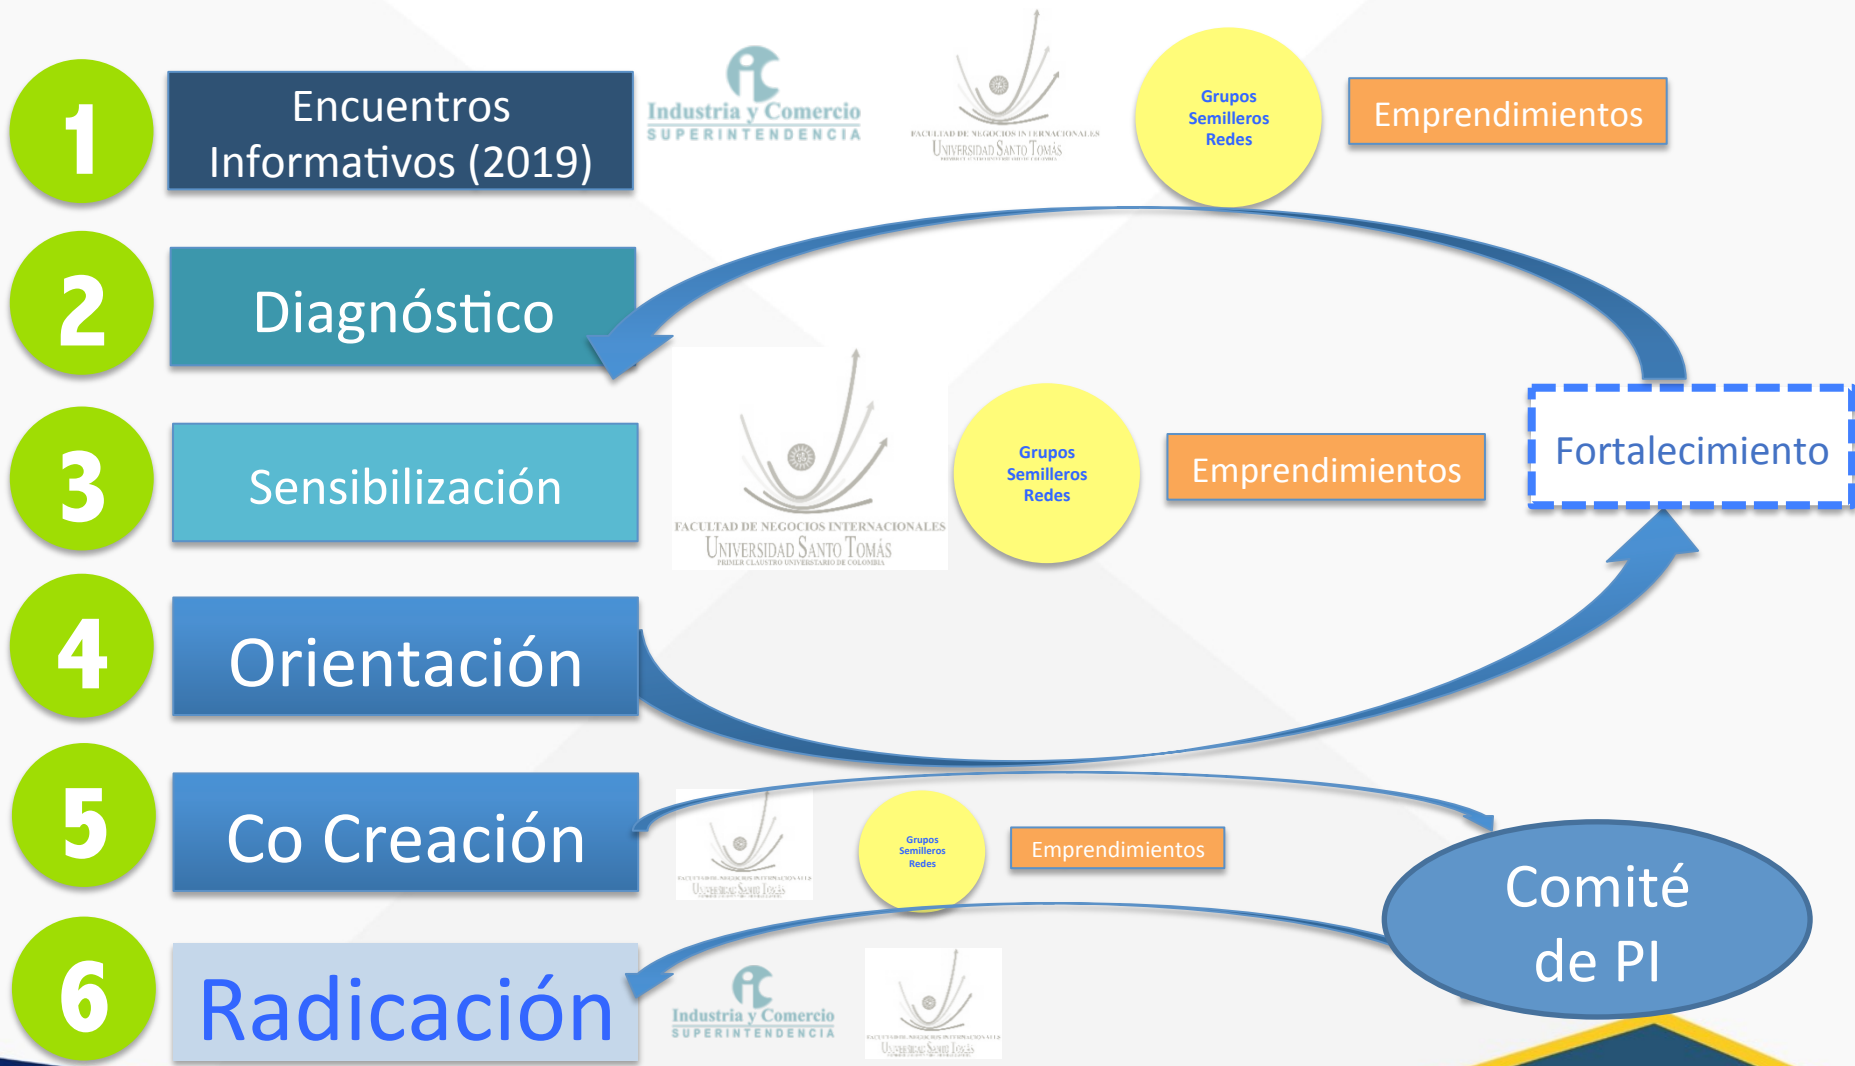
1

Encuentros Informativos (2019)

Industria y Comercio
SUPERINTENDENCIA

FACULTAD DE NEGOCIOS INTERNACIONALES
UNIVERSIDAD SANTO TOMÁS

Grupos
Semilleros
Redes

Emprendimientos

2

Diagnóstico

3

Sensibilización

FACULTAD DE NEGOCIOS INTERNACIONALES
UNIVERSIDAD SANTO TOMÁS
PRIMER CLAUSTRO UNIVERSITARIO DE COLOMBIA

Grupos
Semilleros
Redes

Emprendimientos

Fortalecimiento

4

Orientación

5

Co Creación

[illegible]

Grupos
Semilleros
Redes

Emprendimientos

Comité de PI

6

Radicación

Industria y Comercio
SUPERINTENDENCIA

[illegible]